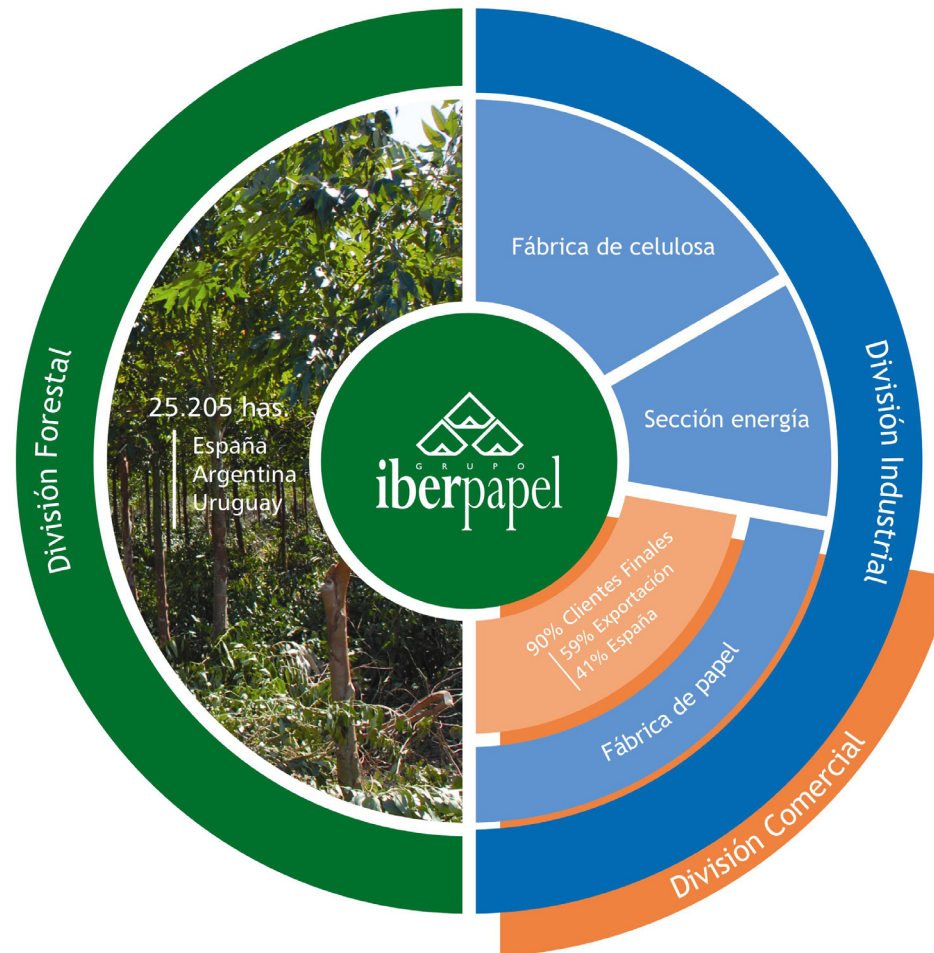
División Forestal

25.205 has.
España
Argentina
Uruguay

GRUPO
iberpapel

Fábrica de celulosa

Sección energía

División Industrial

90% Clientes Finales
59% Exportación
41% España

Fábrica de papel

División Comercial